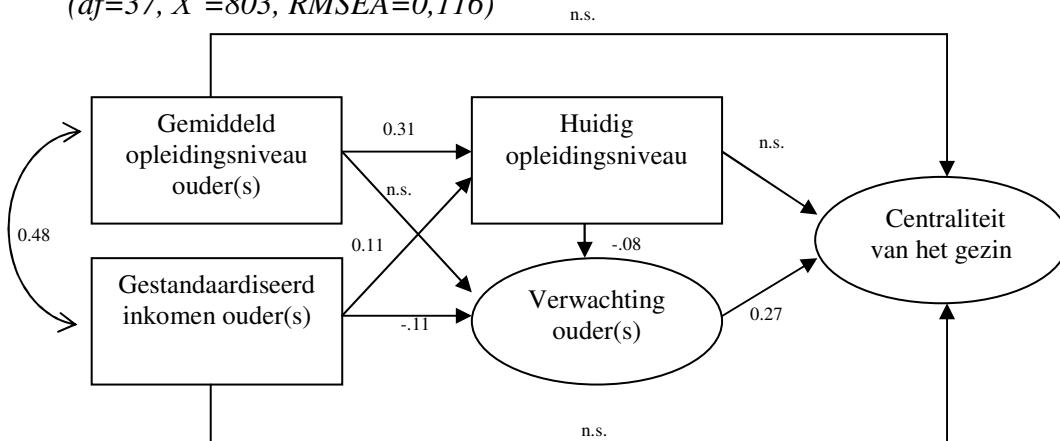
(df=37, $X^2$=803, RMSEA=0,116)

n.s.

Gemiddeld opleidingsniveau ouder(s)

0.31

Huidig opleidingsniveau

n.s.

n.s.

0.48

0.11

-.08

Centraliteit van het gezin

Gestandaardiseerd inkomen ouder(s)

-.11

Verwachting ouder(s)

0.27

n.s.